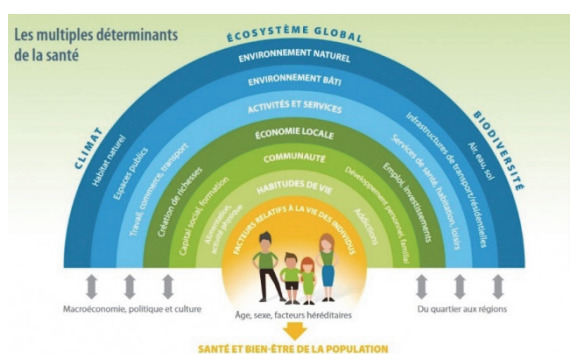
Les multiples déterminants de la santé

ÉCOSYSTÈME GLOBAL

CLIMAT

BIODIVERSITÉ

ENVIRONNEMENT NATUREL

ENVIRONNEMENT BÂTI

ACTIVITÉS ET SERVICES

ÉCONOMIE LOCALE

COMMUNAUTÉ

HABITUDES DE VIE

FACTEURS RELATIFS À LA VIE DES INDIVIDUS

Habitat naturel

Espaces publics

Travail, commerce, transport

Création de richesses

Capital social, formation

Alimentation, activité physique

Addictions

Développement personnel, familial

Emploi, investissements

Services de santé, habitation, loisirs

Infrastructures de transport/résidentielles

Air, eau, sol

Macroéconomie, politique et culture

Âge, sexe, facteurs héréditaires

Du quartier aux régions

SANTÉ ET BIEN-ÊTRE DE LA POPULATION